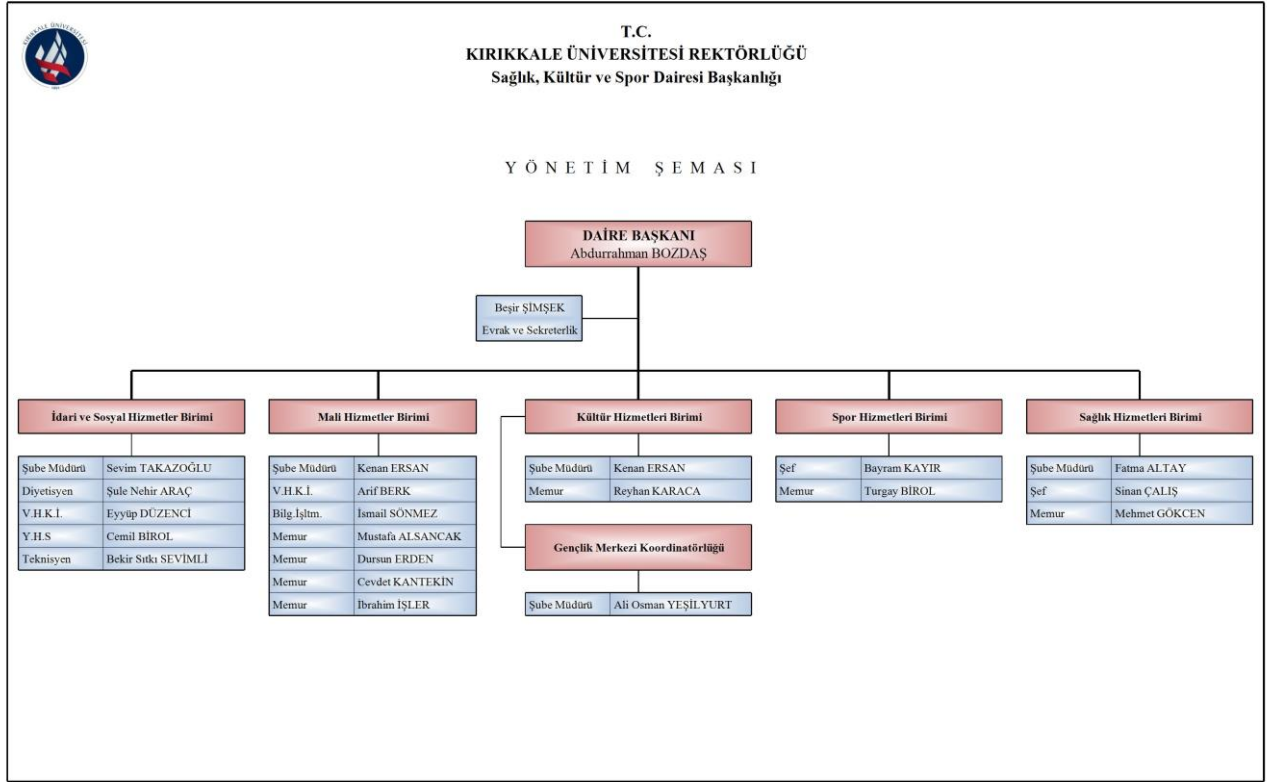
KIRIKKALE ÜNİVERSİTESİ

T.C.
KIRIKKALE ÜNİVERSİTESİ REKTÖRLÜĞÜ
Sağlık, Kültür ve Spor Dairesi Başkanlığı

YÖNETİM ŞEMASI

DAİRE BAŞKANI
Abdurrahman BOZDAŞ

Beşir ŞİMŞEK
Evrak ve Sekreterlik

İdari ve Sosyal Hizmetler Birimi

| | |
|---|---|
| Şube Müdürü | Sevim TAKAZOĞLU |
| Diyetisyen | Şule Nehir ARAÇ |
| V.H.K.İ. | Eyyüp DÜZENCİ |
| Y.H.S | Cemil BİROL |
| Teknisyen | Bekir Sıtkı SEVİMLİ |

Mali Hizmetler Birimi

| | |
|---|---|
| Şube Müdürü | Kenan ERSAN |
| V.H.K.İ. | Arif BERK |
| Bilg.İşltm. | İsmail SÖNMEZ |
| Memur | Mustafa ALSANCAK |
| Memur | Dursun ERDEN |
| Memur | Cevdet KANTEKİN |
| Memur | İbrahim İŞLER |

Kültür Hizmetleri Birimi

| | |
|---|---|
| Şube Müdürü | Kenan ERSAN |
| Memur | Reyhan KARACA |

Gençlik Merkezi Koordinatörlüğü

| | |
|---|---|
| Şube Müdürü | Ali Osman YEŞİLYURT |

Spor Hizmetleri Birimi

| | |
|---|---|
| Şef | Bayram KAYIR |
| Memur | Turgay BİROL |

Sağlık Hizmetleri Birimi

| | |
|---|---|
| Şube Müdürü | Fatma ALTAY |
| Şef | Sinan ÇALIŞ |
| Memur | Mehmet GÖKCEN |